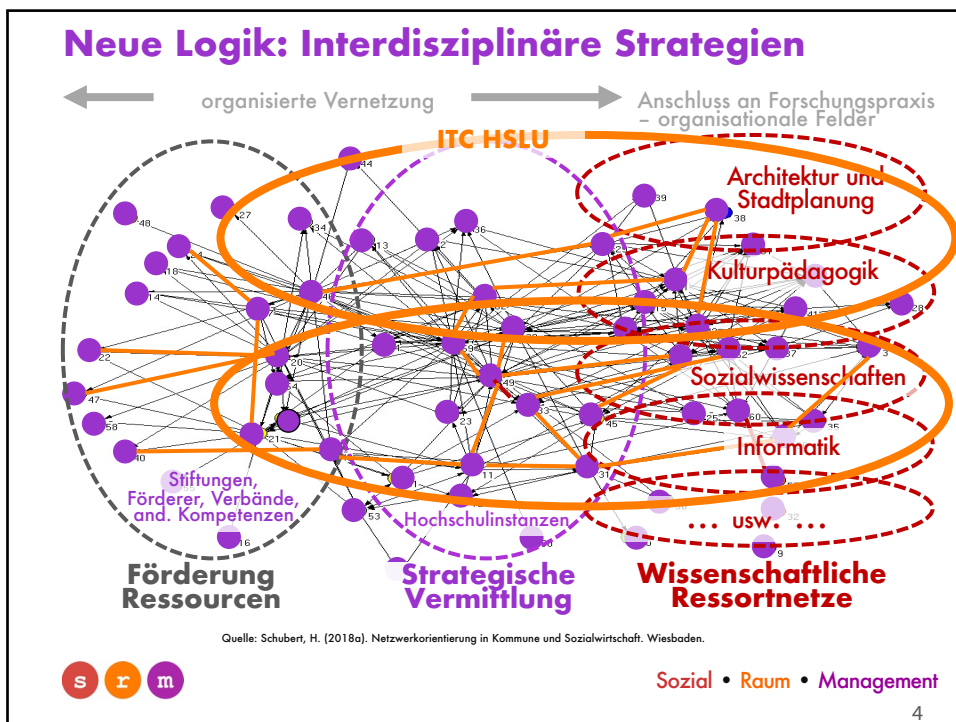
Neue Logik: Interdisziplinäre Strategien

organisierte Vernetzung

Anschluss an Forschungspraxis – organisationale Felder

ITC HSLU

Architektur und Stadtplanung

Kulturpädagogik

Sozialwissenschaften

Informatik

... usw. ...

Stiftungen, Förderer, Verbände, and. Kompetenzen

Hochschulinstanzen

44 48 27 34 13 36 39 38 18 14 22 47 58 40 20 21 23 49 33 45 11 31 53 16 10 28 3 37 35 32 9

Förderung Ressourcen

Strategische Vermittlung

Wissenschaftliche Ressortnetze

Quelle: Schubert, H. (2018a). Netzwerkorientierung in Kommune und Sozialwirtschaft. Wiesbaden.

s r m

Sozial • Raum • Management

4